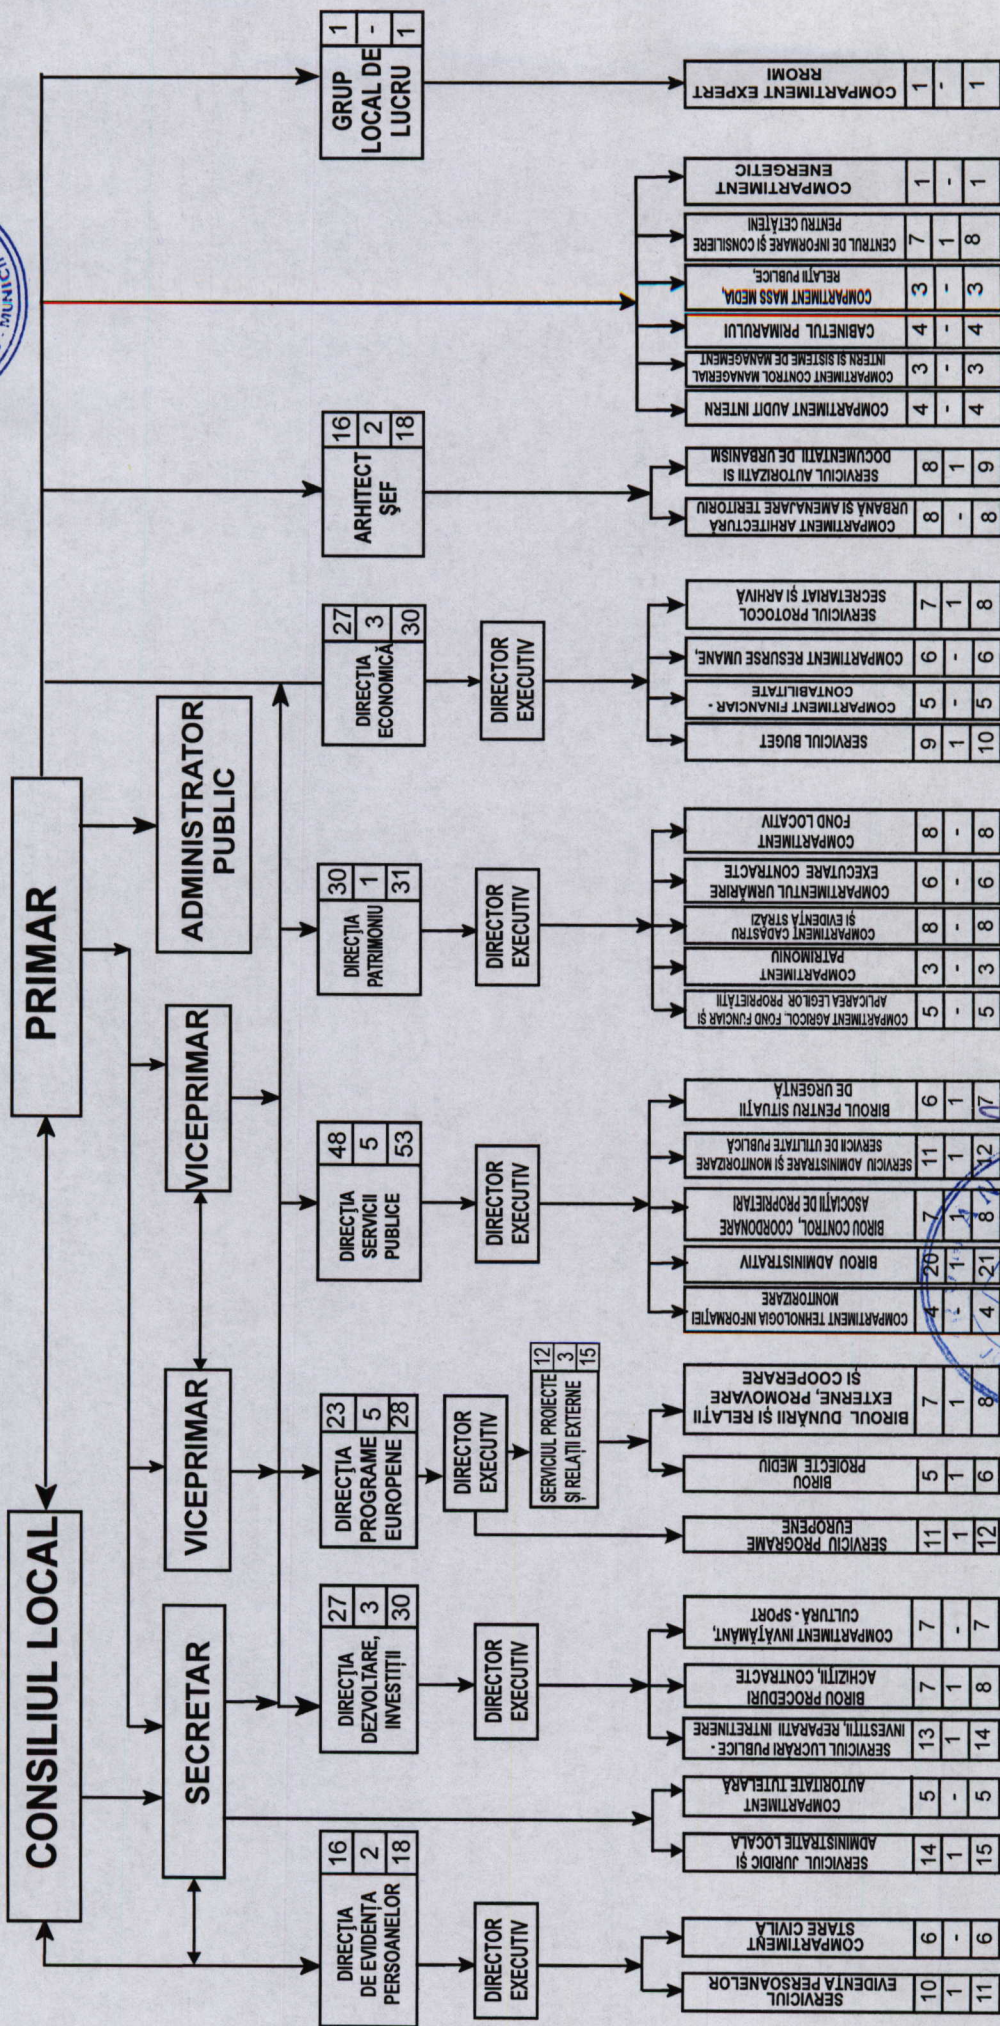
CONSILIUL LOCAL

PRIMAR

SECRETAR

VICEPRIMAR

VICEPRIMAR

ADMINISTRATOR PUBLIC

GRUP LOCAL DE LUCRU
1
-
1

ARHITECT ŞEF
16
2
18

DIRECŢIA ECONOMICĂ
27
3
30

DIRECŢIA PATRIMONIU
30
1
31

DIRECŢIA SERVICII PUBLICE
48
5
53

DIRECŢIA PROGRAME EUROPENE
23
5
28

DIRECŢIA DEZVOLTARE, INVESTIŢII
27
3
30

DIRECŢIA DE EVIDENŢA PERSOANELOR
16
2
18

DIRECTOR EXECUTIV

DIRECTOR EXECUTIV

DIRECTOR EXECUTIV

DIRECTOR EXECUTIV

DIRECTOR EXECUTIV

DIRECTOR EXECUTIV

SERVICIUL PROIECTE ŞI RELAŢII EXTERNE
12
3
15

| Compartiment | | | |
|---|---|---|---|
| SERVICIUL EVIDENŢA PERSOANELOR | 10 | 1 | 11 |
| COMPARTIMENT STARE CIVILĂ | 6 | - | 6 |
| SERVICIUL JURIDIC ŞI ADMINISTRAŢIE LOCALĂ | 14 | 1 | 15 |
| COMPARTIMENT AUTORITATE TUTELARĂ | 5 | - | 5 |
| SERVICIUL LUCRĂRI PUBLICE - INVESTIŢII, REPARAŢII ÎNTREŢINERE | 13 | 1 | 14 |
| BIROU PROCEDURI ACHIZIŢII, CONTRACTE | 7 | 1 | 8 |
| COMPARTIMENT ÎNVĂŢĂMÂNT, CULTURĂ - SPORT | 7 | - | 7 |
| SERVICIU PROGRAME EUROPENE | 11 | 1 | 12 |
| BIROU PROIECTE MEDIU | 5 | 1 | 6 |
| BIROUL DUNĂRII ŞI RELAŢII EXTERNE, PROMOVARE ŞI COOPERARE | 7 | 1 | 8 |
| COMPARTIMENT TEHNOLOGIA INFORMAŢIEI MONITORIZARE | 4 | - | 4 |
| BIROU ADMINISTRATIV | 20 | 1 | 21 |
| BIROU CONTROL, COORDONARE ASOCIAŢII DE PROPRIETARI | 7 | 1 | 8 |
| SERVICIU ADMINISTRARE ŞI MONITORIZARE SERVICII DE UTILITATE PUBLICĂ | 11 | 1 | 12 |
| BIROUL PENTRU SITUAŢII DE URGENŢĂ | 6 | 1 | 7 |
| COMPARTIMENT AGRICOL FOND FUNCIAR ŞI APLICAREA LEGILOR PROPRIETĂŢII | 5 | - | 5 |
| COMPARTIMENT PATRIMONIU | 3 | - | 3 |
| COMPARTIMENT CADASTRU ŞI EVIDENŢA STRĂZI | 8 | - | 8 |
| COMPARTIMENTUL URMĂRIRE EXECUTARE CONTRACTE | 6 | - | 6 |
| COMPARTIMENT FOND LOCATIV | 8 | - | 8 |
| SERVICIUL BUGET | 9 | 1 | 10 |
| COMPARTIMENT FINANCIAR - CONTABILITATE | 5 | - | 5 |
| COMPARTIMENT RESURSE UMANE, | 6 | - | 6 |
| SERVICIUL PROTOCOL SECRETARIAT ŞI ARHIVĂ | 7 | 1 | 8 |
| COMPARTIMENT ARHITECTURĂ URBANĂ ŞI AMENAJARE TERITORIU | 8 | - | 8 |
| SERVICIUL AUTORIZAŢII ŞI DOCUMENTAŢII DE URBANISM | 8 | 1 | 9 |
| COMPARTIMENT AUDIT INTERN | 4 | - | 4 |
| COMPARTIMENT CONTROL MANAGERIAL INTERN ŞI SISTEME DE MANAGEMENT | 3 | - | 3 |
| CABINETUL PRIMARULUI | 4 | - | 4 |
| COMPARTIMENT MASS MEDIA, RELAŢII PUBLICE, | 3 | - | 3 |
| CENTRUL DE INFORMARE ŞI CONSILIERE PENTRU CETĂŢENI | 7 | 1 | 8 |
| COMPARTIMENT ENERGETIC | 1 | - | 1 |
| COMPARTIMENT EXPERT RROMI | 1 | - | 1 |